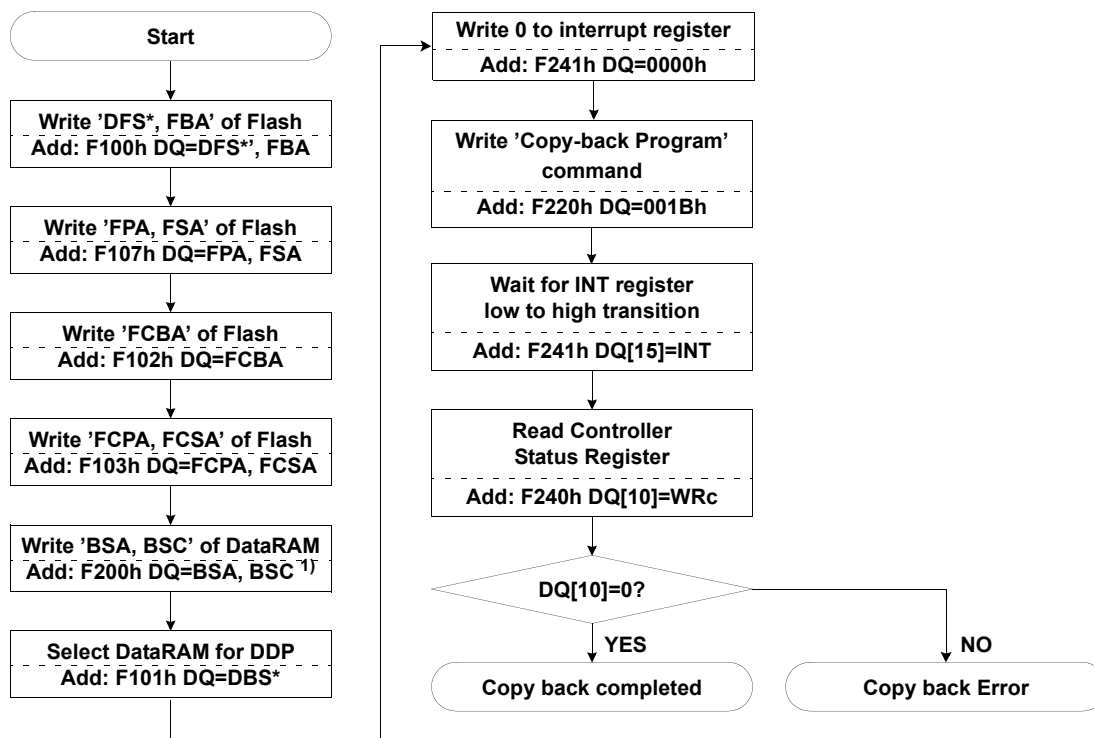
Start

Write 'DFS*, FBA' of Flash
Add: F100h DQ=DFS*', FBA

Write 'FPA, FSA' of Flash
Add: F107h DQ=FPA, FSA

Write 'FCBA' of Flash
Add: F102h DQ=FCBA

Write 'FCPA, FCSA' of Flash
Add: F103h DQ=FCPA, FCSA

Write 'BSA, BSC' of DataRAM
Add: F200h DQ=BSA, BSC $^{1)}$

Select DataRAM for DDP
Add: F101h DQ=DBS*

Write 0 to interrupt register
Add: F241h DQ=0000h

Write 'Copy-back Program' command
Add: F220h DQ=001Bh

Wait for INT register low to high transition
Add: F241h DQ[15]=INT

Read Controller Status Register
Add: F240h DQ[10]=WRc

DQ[10]=0?

YES

NO

Copy back completed

Copy back Error